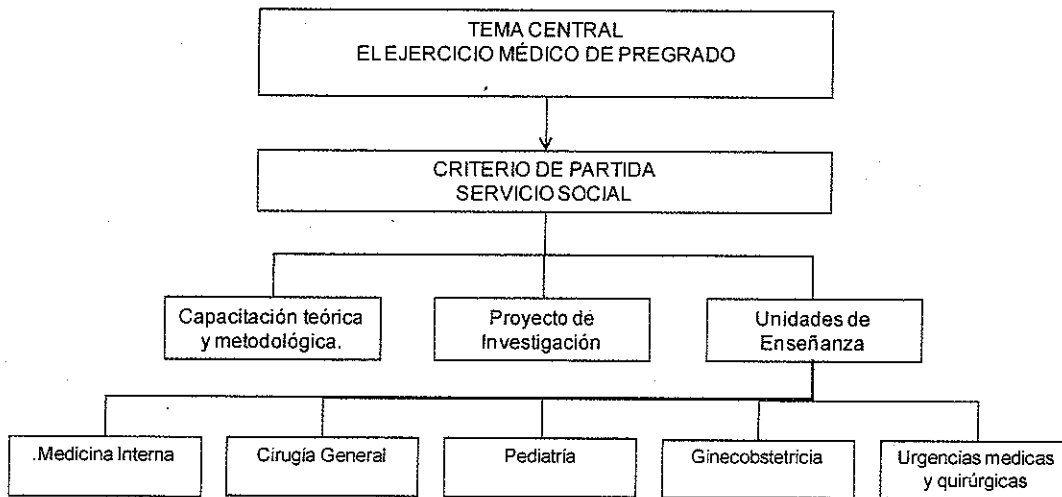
TEMA CENTRAL
EL EJERCICIO MÉDICO DE PREGRADO

CRITERIO DE PARTIDA
SERVICIO SOCIAL

Capacitación teórica y metodológica.

Proyecto de Investigación

Unidades de Enseñanza

.Medicina Interna

Cirugía General

Pediatría

Ginecobstetricia

Urgencias medicas y quirúrgicas